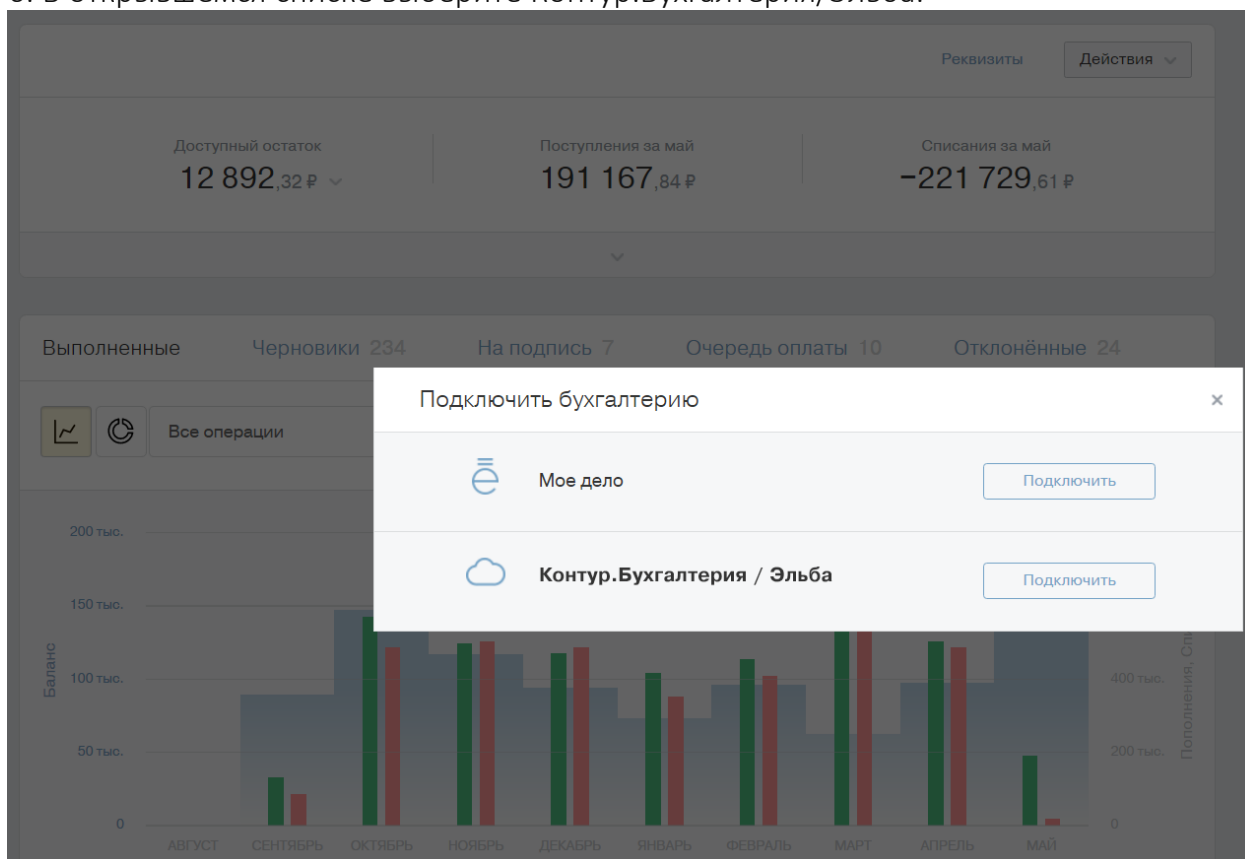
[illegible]

Реквизиты
Действия

Доступный остаток
12 892,32 ₽

Поступления за май
191 167,84 ₽

Списания за май
−221 729,61 ₽

Выполненные
Черновики 234
На подпись 7
Очередь оплаты 10
Отклонённые 24

Все операции

Подключить бухгалтерию
×
Мое дело
Подключить
Контур.Бухгалтерия / Эльба
Подключить

200 тыс.
150 тыс.
100 тыс.
50 тыс.
0
Баланс
400 тыс.
200 тыс.
0
Пополнения, Спи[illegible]

АВГУСТ
СЕНТЯБРЬ
ОКТЯБРЬ
НОЯБРЬ
ДЕКАБРЬ
ЯНВАРЬ
ФЕВРАЛЬ
МАРТ
АПРЕЛЬ
МАЙ